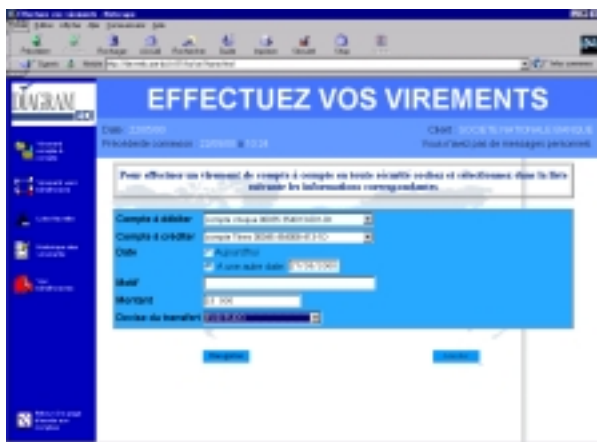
EFFECTUEZ VOS VIREMENTS

Date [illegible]
Précédente connexion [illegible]

Client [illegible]
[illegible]

Pour effectuer un virement de compte à compte en toute sécurité veuillez et sélectionnez dans la liste suivante les informations correspondantes.

Compte à débiter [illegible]
Compte à créditer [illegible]
Date
Aujourd'hui
A une autre date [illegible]
Motif
Montant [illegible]
Devise du transfert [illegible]

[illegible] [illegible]